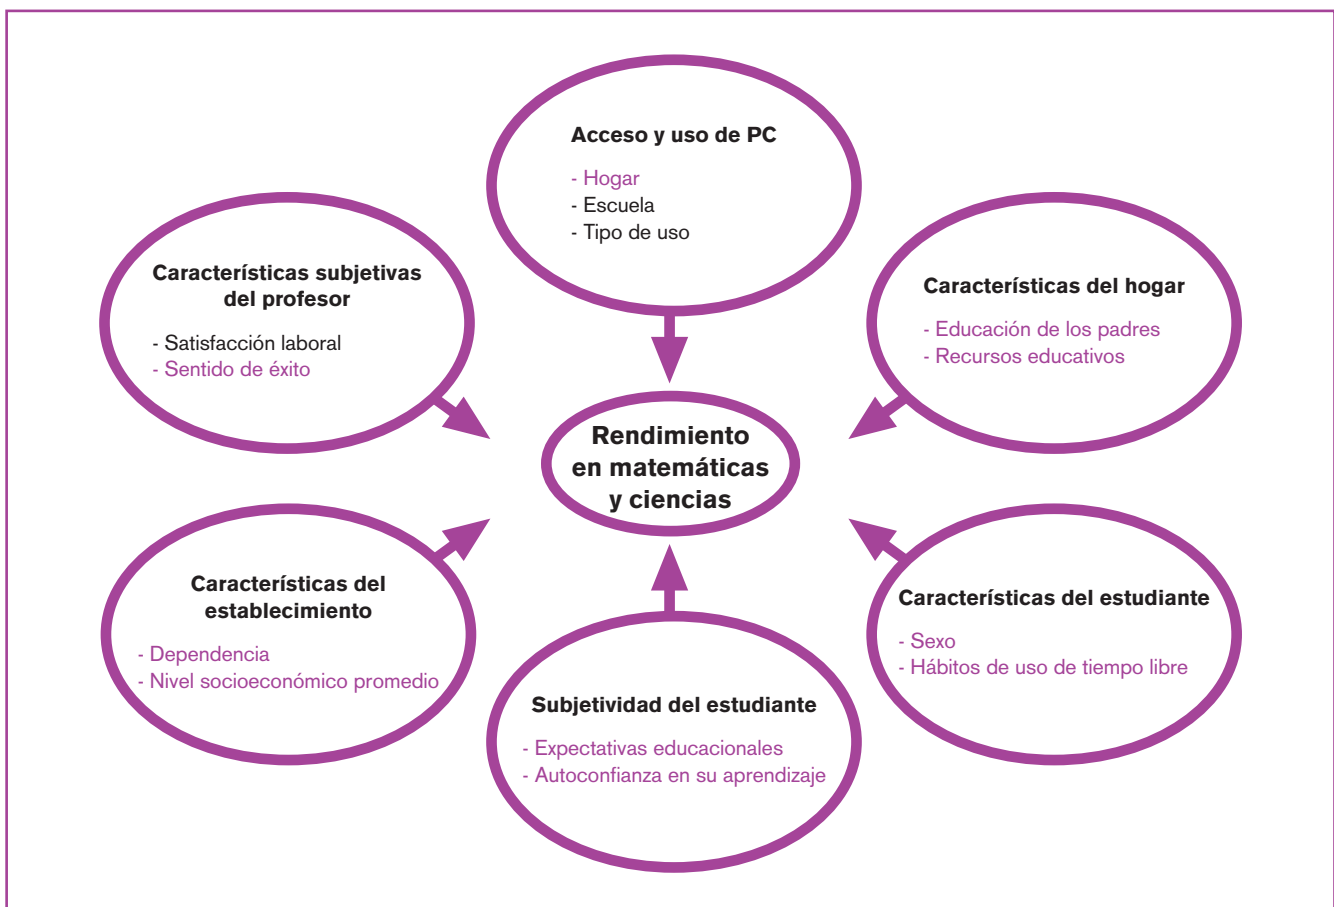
Acceso y uso de PC

- Hogar
- Escuela
- Tipo de uso

Características subjetivas del profesor

- Satisfacción laboral
- Sentido de éxito

Características del hogar

- Educación de los padres
- Recursos educativos

Rendimiento en matemáticas y ciencias

Características del establecimiento

- Dependencia
- Nivel socioeconómico promedio

Características del estudiante

- Sexo
- Hábitos de uso de tiempo libre

Subjetividad del estudiante

- Expectativas educacionales
- Autoconfianza en su aprendizaje